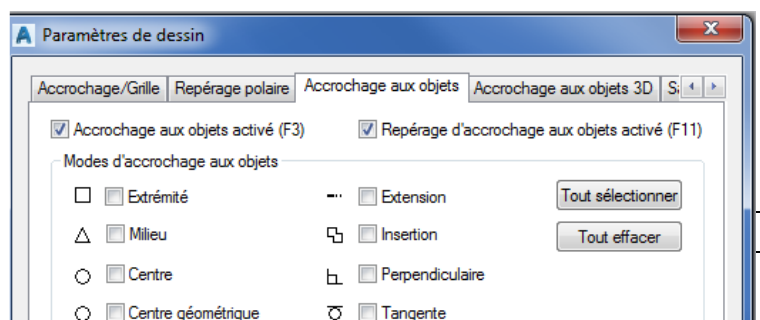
Paramètres de dessin

Accrochage/Grille | Repérage polaire | Accrochage aux objets | Accrochage aux objets 3D | S

Accrochage aux objets activé (F3)

Repérage d'accrochage aux objets activé (F11)

Modes d'accrochage aux objets

Extrémité

Extension

Tout sélectionner

Milieu

Insertion

Tout effacer

Centre

Perpendiculaire

Centre géométrique

Tangente